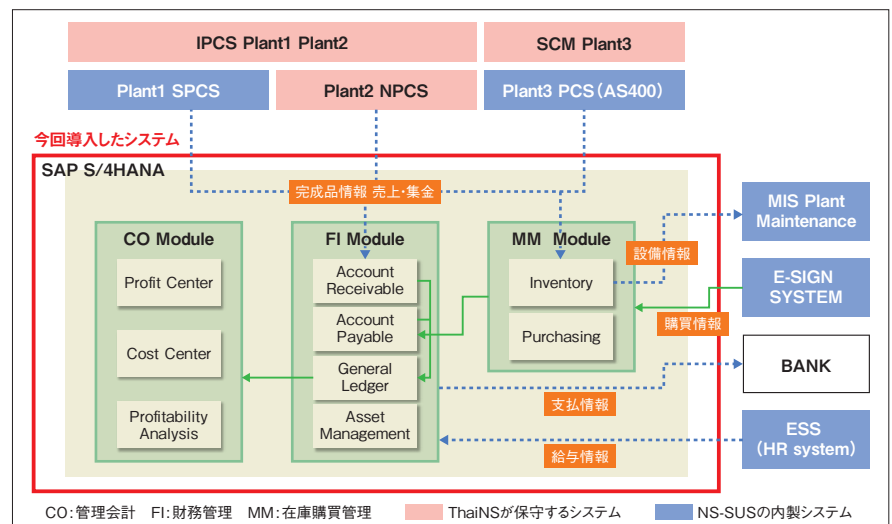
IPCS Plant1 Plant2

SCM Plant3

Plant1 SPCS

Plant2 NPCS

Plant3 PCS（AS400）

今回導入したシステム

SAP S/4HANA

完成品情報 売上・集金

CO Module

Profit Center

Cost Center

Profitability Analysis

FI Module

Account Receivable

Account Payable

General Ledger

Asset Management

MM Module

Inventory

Purchasing

設備情報

購買情報

支払情報

給与情報

MIS Plant Maintenance

E-SIGN SYSTEM

BANK

ESS (HR system)

CO：管理会計　FI：財務管理　MM：在庫購買管理

ThaiNSが保守するシステム

NS-SUSの内製システム